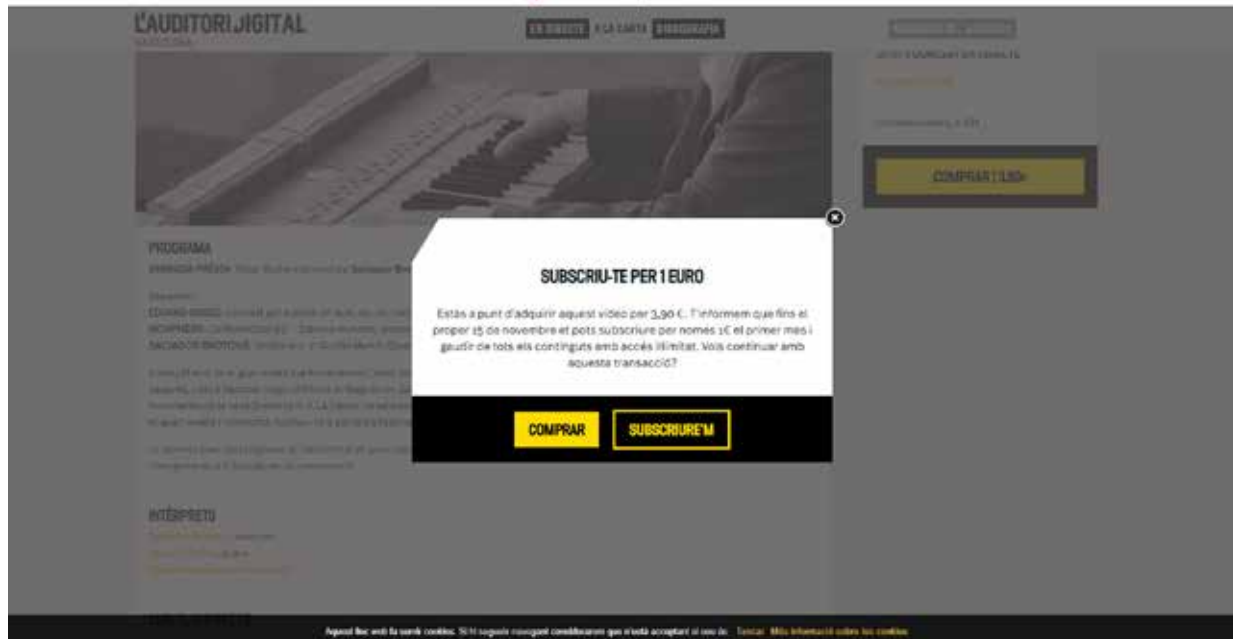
L'AUDITORI DIGITAL

EN DIRECTE · A LA CARTA · DISCOGRAFIA

COMPRAR | 3,90€

PROGRAMA

INTÈRPRETS

SUBSCRIU-TE PER 1 EURO

Estàs a punt d'adquirir aquest vídeo per 3,90 €. T'informem que fins el proper 15 de novembre et pots subscriure per només 1€ el primer mes i gaudir de tots els continguts amb accés il·limitat. Vols continuar amb aquesta transacció?

COMPRAR

SUBSCRIURE'M

Aquest lloc web fa servir cookies. Si hi segueix navegant considerarem que n'està acceptant el seu ús. Tancar. Més informació sobre les cookies